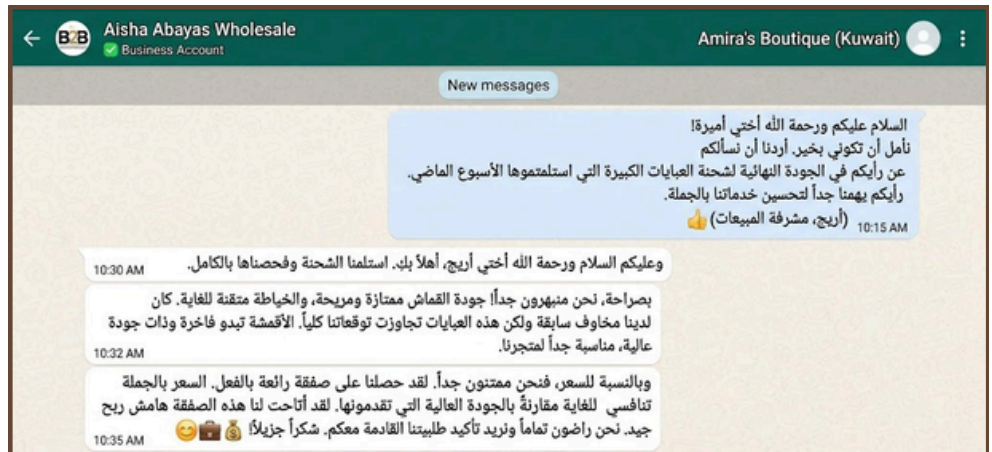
B2B Aisha Abayas Wholesale
Business Account
Amira's Boutique (Kuwait)

New messages

السلام عليكم ورحمة الله أختي أميرة!
نأمل أن تكوني بخير. أردنا أن نسألكم
عن رأيكم في الجودة النهائية لشحنة العبايات الكبيرة التي استلمتموها الأسبوع الماضي.
رأيكم يهمنا جداً لتحسين خدماتنا بالجملة.
(أريج، مشرفة المبيعات) 👍 10:15 AM

وعليكم السلام ورحمة الله أختي أريج، أهلاً بكِ. استلمنا الشحنة وفحصناها بالكامل. 10:30 AM

بصراحة، نحن منبهرون جداً! جودة القماش ممتازة ومريحة، والخياطة متقنة للغاية. كان لدينا مخاوف سابقة ولكن هذه العبايات تجاوزت توقعاتنا كلياً. الأقمشة تبدو فاخرة وذات جودة عالية، مناسبة جداً لمتجرنا. 10:32 AM

وبالنسبة للسعر، فنحن ممتنون جداً. لقد حصلنا على صفقة رائعة بالفعل. السعر بالجملة تنافسي للغاية مقارنةً بالجودة العالية التي تقدمونها. لقد أتاحت لنا هذه الصفقة هامش ربح جيد. نحن راضون تماماً ونريد تأكيد طلبيتنا القادمة معكم. شكراً جزيلاً 💰💼😊 10:35 AM